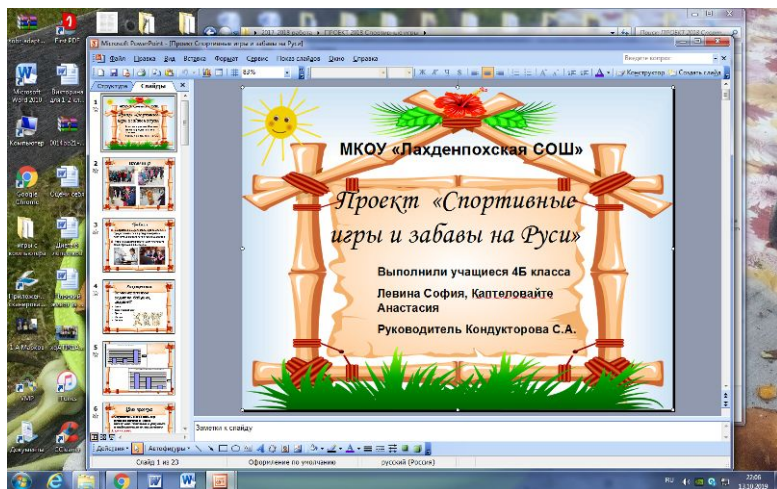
Microsoft PowerPoint - [Проект Спортивные игры и забавы на Руси]

Файл Правка Вид Вставка Формат Сервис Показ слайдов Окно Справка

Введите вопрос

Конструктор Создать слайд

Структура Слайды

МКОУ «Лахденпохская СОШ»

Проект «Спортивные игры и забавы на Руси»

Выполнили учащиеся 4Б класса

Левина София, Каптеловайте Анастасия

Руководитель Кондукторова С.А.

Заметки к слайду

Действия Автофигуры

Слайд 1 из 23 Оформление по умолчанию русский (Россия)

Microsoft Word 2010

Компьютер

Google Chrome

Документы

22:06